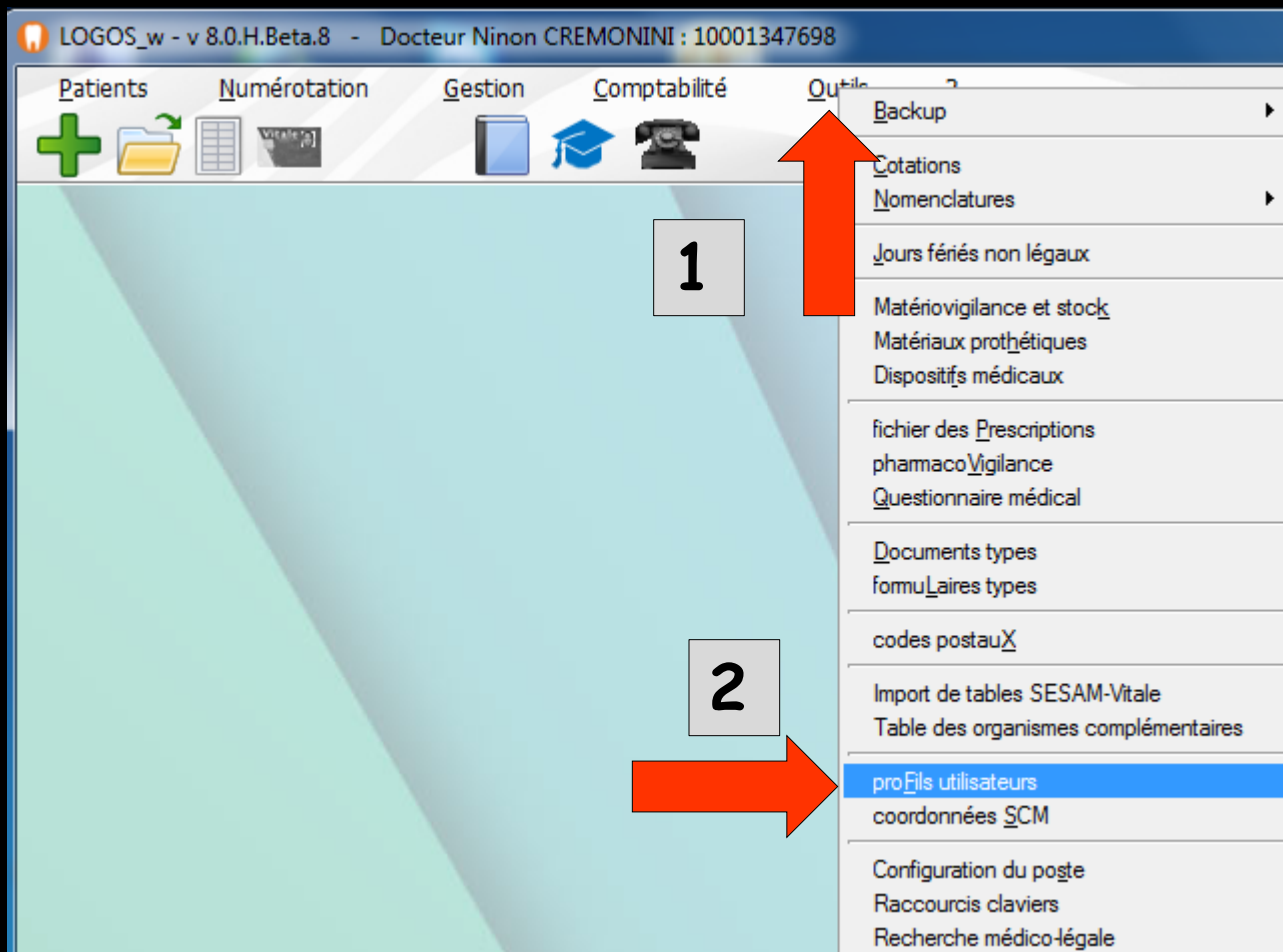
LOGOS_w - v 8.0.H.Beta.8 - Docteur Ninon CREMONINI : 10001347698

Patients Numérotation Gestion Comptabilité Outils ?

Vitale

Backup
Cotations
Nomenclatures
Jours fériés non légaux
Matériovigilance et stock
Matériaux prothétiques
Dispositifs médicaux
fichier des Prescriptions
pharmacoVigilance
Questionnaire médical
Documents types
formuLaires types
codes postauX
Import de tables SESAM-Vitale
Table des organismes complémentaires
proFils utilisateurs
coordonnées SCM
Configuration du poste
Raccourcis claviers
Recherche médico-légale

1

2